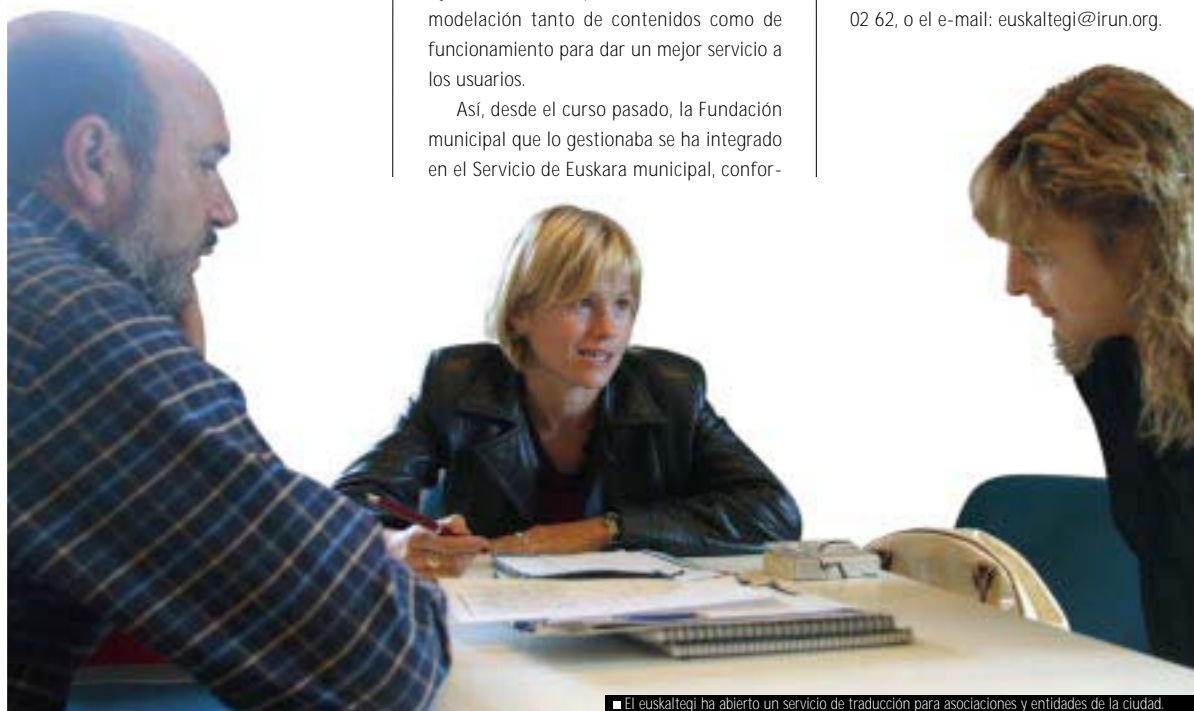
modelación tanto de contenidos como de funcionamiento para dar un mejor servicio a los usuarios.

Así, desde el curso pasado, la Fundación municipal que lo gestionaba se ha integrado en el Servicio de Euskara municipal, confor-

02 62, o el e-mail: euskaltegi@irun.org.

El euskaltegi ha abierto un servicio de traducción para asociaciones y entidades de la ciudad.